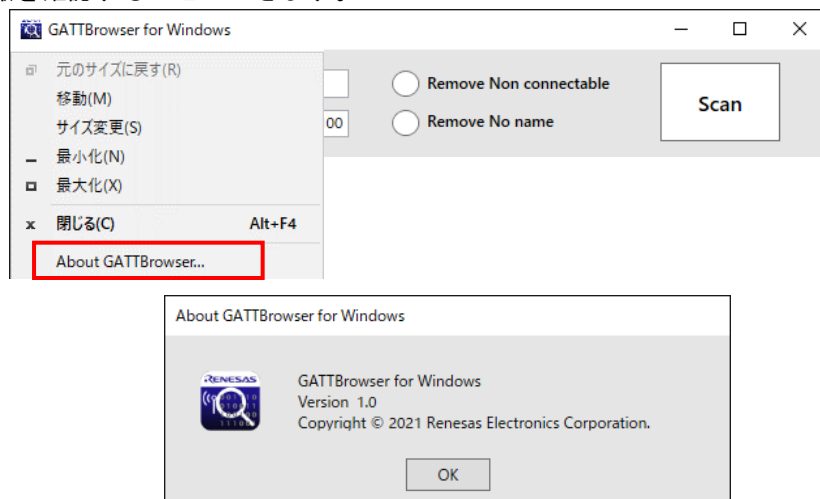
GATTBrowser for Windows

元のサイズに戻す(R)
移動(M)
サイズ変更(S)
最小化(N)
最大化(X)
閉じる(C) Alt+F4
About GATTBrowser...

00

Remove Non connectable
Remove No name

Scan

About GATTBrowser for Windows

RENESAS

GATTBrowser for Windows
Version 1.0
Copyright © 2021 Renesas Electronics Corporation.

OK